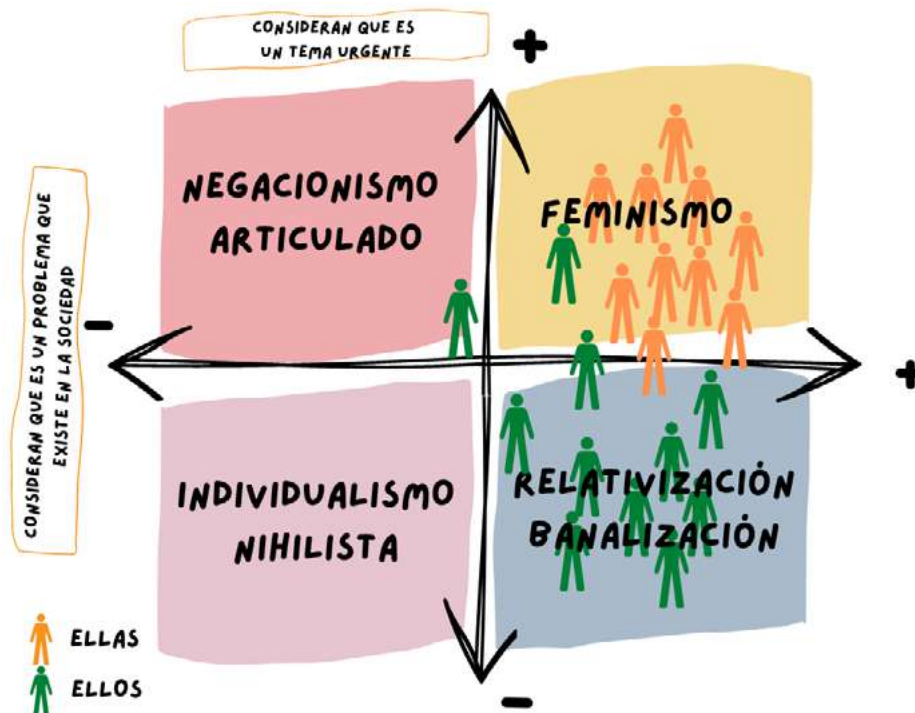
CONSIDERAN QUE ES UN TEMA URGENTE

+

CONSIDERAN QUE ES UN PROBLEMA QUE EXISTE EN LA SOCIEDAD

-

NEGACIONISMO ARTICULADO

FEMINISMO

+

INDIVIDUALISMO NIHILISTA

RELATIVIZACIÓN BANALIZACIÓN

-

ELLAS

ELLOS